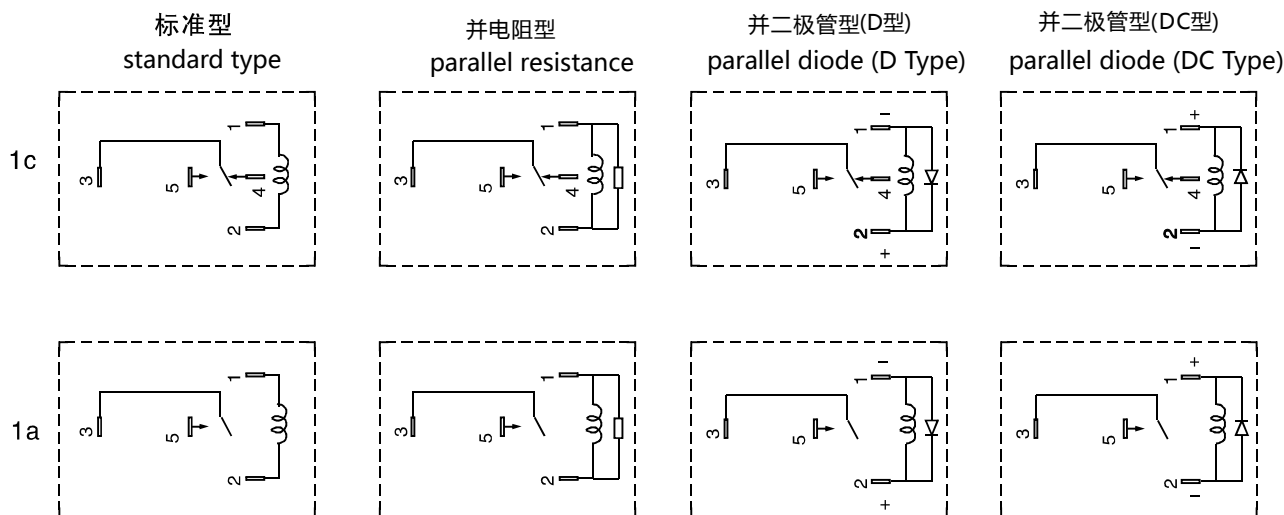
标准型
standard type

并电阻型
parallel resistance

并二极管型(D型)
parallel diode (D Type)

并二极管型(DC型)
parallel diode (DC Type)

1c

1 3 5 4 2

1 3 5 4 2

– 1 3 5 4 2 +

+ 1 3 5 4 2 –

1a

1 3 5 2

1 3 5 2

– 1 3 5 2 +

+ 1 3 5 2 –